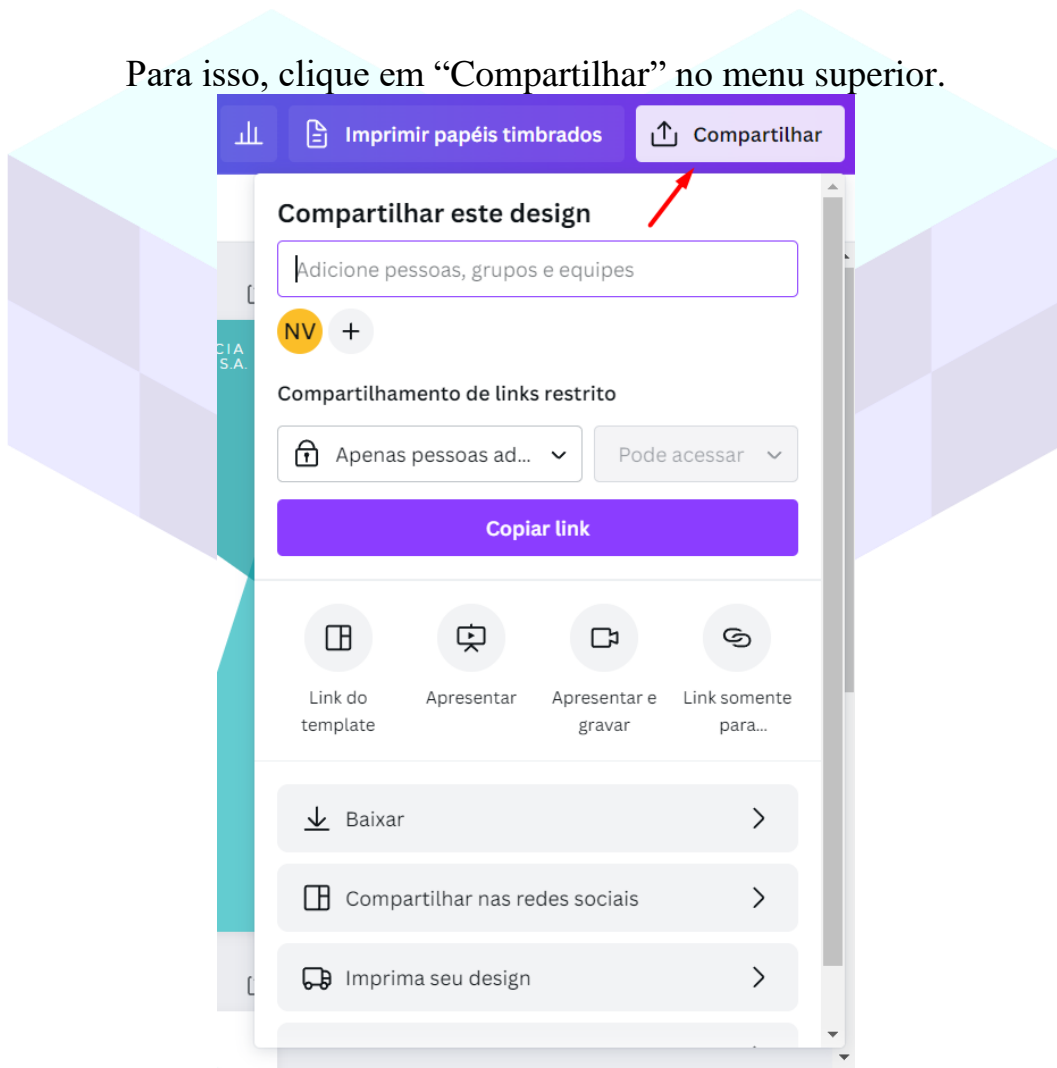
Para isso, clique em “Compartilhar” no menu superior.

Imprimir papéis timbrados

Compartilhar

Compartilhar este design

Adicione pessoas, grupos e equipes

NV +

CIA
S.A.

Compartilhamento de links restrito

Apenas pessoas ad...

Pode acessar

Copiar link

Link do template

Apresentar

Apresentar e gravar

Link somente para...

Baixar

Compartilhar nas redes sociais

Imprima seu design